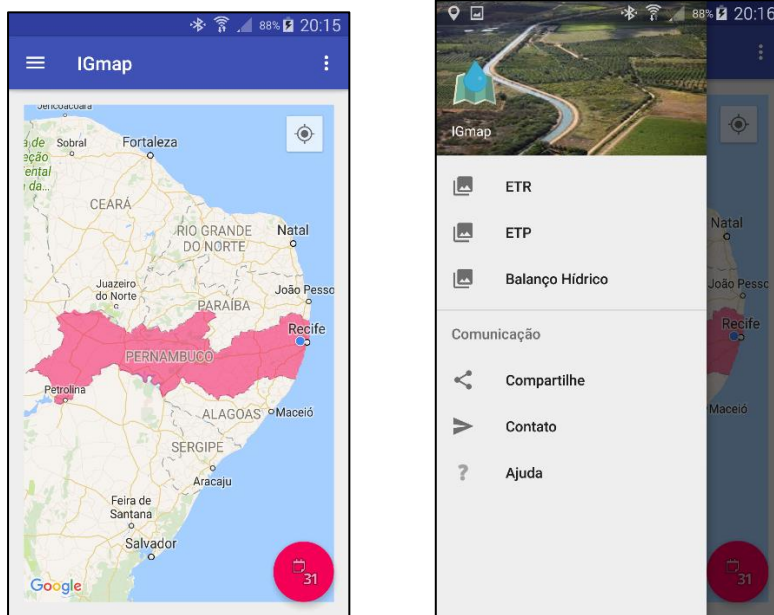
88% 20:15

IGmap

Jericoacoara
de Sobral
ecão
ental
da...
Fortaleza
CEARÁ
RIO GRANDE DO NORTE
Natal
Juazeiro do Norte
PARAÍBA
João Pesso
Recife
PERNAMBUCO
Petrolina
ALAGOAS
Maceió
SERGIPE
Aracaju
Feira de Santana
Salvador
Google
31

88% 20:16

IGmap

ETR
ETP
Balanço Hídrico
Comunicação
Compartilhe
Contato
Ajuda

Natal
João Pesso
Recife
Maceió
31